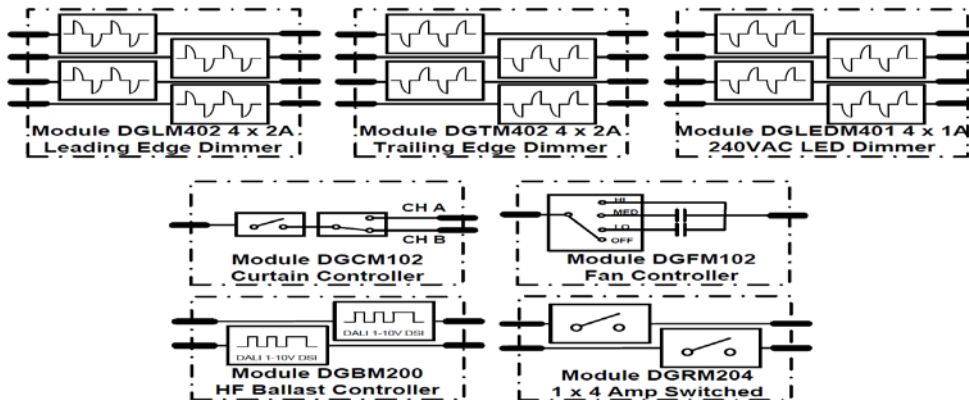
Module DGLM402 4 x 2A
Leading Edge Dimmer

Module DGTM402 4 x 2A
Trailing Edge Dimmer

Module DGLEDM401 4 x 1A
240VAC LED Dimmer

CH A
CH B
Module DGCM102
Curtain Controller

HI
MED
LO
OFF
Module DGFM102
Fan Controller

DALI 1-10V DSI
DALI 1-10V DSI
Module DGBM200
HF Ballast Controller

Module DGRM204
1 x 4 Amp Switched